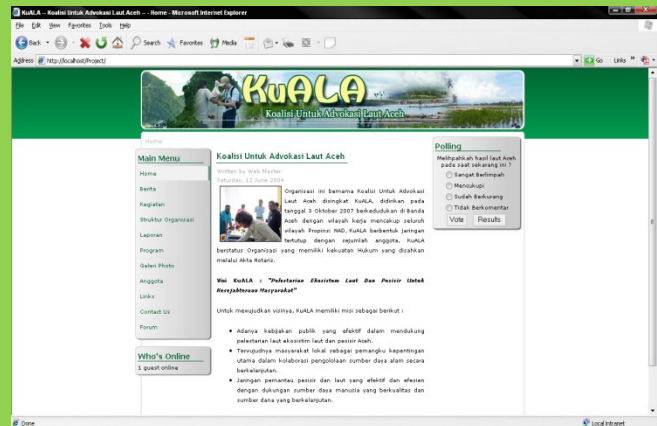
KuALA - Koalisi Untuk Advokasi Laut Aceh - - Home - Microsoft Internet Explorer

File Edit View Favorites Tools Help

Back Search Favorites Media

Address http://localhost/Project/

Go Links

KuALA
Koalisi Untuk Advokasi Laut Aceh

Home

Main Menu

Home

Berita

Kegiatan

Struktur Organisasi

Laporan

Program

Galeri Photo

Anggota

Links

Contact Us

Forum

Who's Online

1 guest online

Koalisi Untuk Advokasi Laut Aceh

Written by Web Master
Saturday, 12 June 2004

Organisasi ini bernama Koalisi Untuk Advokasi Laut Aceh disingkat KuALA, didirikan pada tanggal 3 Oktober 2007 berkedudukan di Banda Aceh dengan wilayah kerja mencakup seluruh wilayah Propinsi NAD, KuALA berbentuk jaringan tertutup dengan sejumlah anggota. KuALA berstatus Organisasi yang memiliki kekuatan Hukum yang disahkan melalui Akta Notaris.

Visi KuALA : "Pelestarian Ekosistem Laut Dan Pesisir Untuk Kesejahteraan Masyarakat"

Untuk mewujudkan visinya, KuALA memiliki misi sebagai berikut :

- Adanya kebijakan publik yang efektif dalam mendukung pelestarian laut ekosistem laut dan pesisir Aceh.
- Terwujudnya masyarakat lokal sebagai pemangku kepentingan utama dalam kolaborasi pengelolaan sumber daya alam secara berkelanjutan.
- Jaringan pemantau pesisir dan laut yang efektif dan efesien dengan dukungan sumber daya manusia yang berkualitas dan sumber dana yang berkelanjutan.

Polling

Melihpahkah hasil laut Aceh pada saat sekarang ini ?

Sangat Berlimpah
Mencukupi
Sudah Berkurang
Tidak Berkomentar

Vote Results

Done

Local intranet